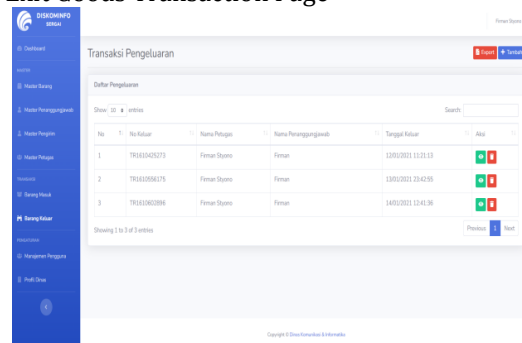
Exit Goods Transaction Page

DISKOMINFO SERGAI

Firman Styono

Dashboard

MASTER

Master Barang

Master Penanggungjawab

Master Pengirim

Master Petugas

TRANSAKSI

Barang Masuk

Barang Keluar

PENGATURAN

Manajemen Pengguna

Profil Dinas

Transaksi Pengeluaran

Export

+ Tambah

Daftar Pengeluaran

Show 10 entries

Search:

| No | No Keluar | Nama Petugas | Nama Penanggungjawab | Tanggal Keluar | Aksi |
|---|---|---|---|---|---|
| 1 | TR1610425273 | Firman Styono | Firman | 12/01/2021 11:21:13 | |
| 2 | TR1610558175 | Firman Styono | Firman | 13/01/2021 23:42:55 | |
| 3 | TR1610602886 | Firman Styono | Firman | 14/01/2021 12:41:36 | |

Showing 1 to 3 of 3 entries

Previous 1 Next

Copyright © Dinas Komunikasi & Informatika